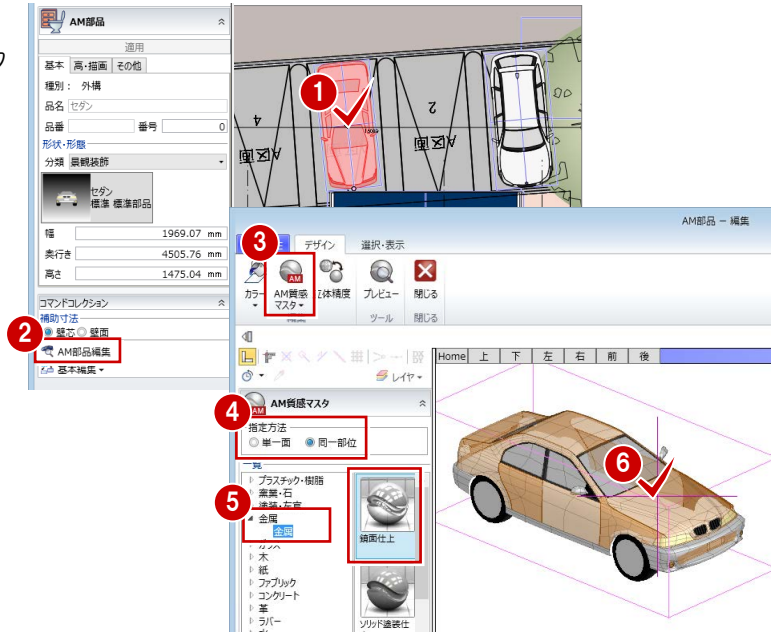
AM部品
適用
基本 | 高・描画 | その他
種別： 外構
品名 セダン
品番 番号 0
形状・形態
分類 景観装飾
セダン
標準 標準部品
幅 1969.07 mm
奥行き 4505.76 mm
高さ 1475.04 mm
コマンドコレクション
補助寸法
◉ 壁芯 ○ 壁面
AM部品編集
基本編集
1
2
4
2
AM部品 － 編集
3
デザイン
選択・表示
カラー
AM質感マスタ
立体精度
プレビュー
閉じる
ツール
閉じる
Home 上 下 左 右 前 後
レイヤ
AM質感マスタ
4
指定方法
○ 単一面 ◉ 同一部位
一覧
プラスチック・樹脂
窯業・石
塗装・左官
5
金属
金属
ガラス
木
紙
ファブリック
コンクリート
革
ラバー
鏡面仕上
ソリッド塗装仕
6